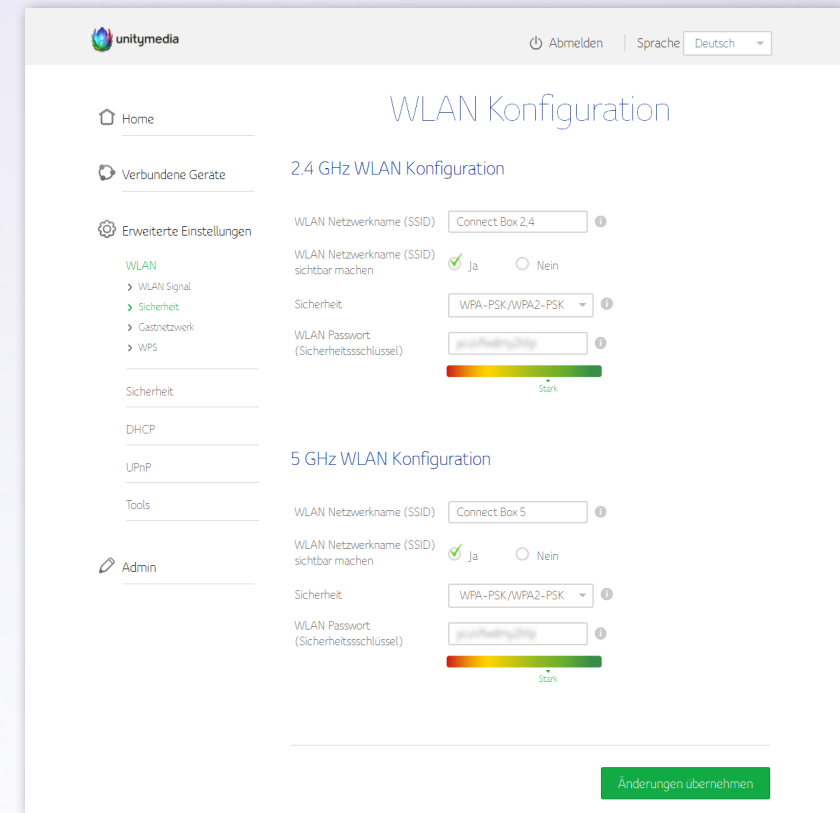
unitymedia

Abmelden | Sprache Deutsch

Home

Verbundene Geräte

Erweiterte Einstellungen

WLAN
› WLAN Signal
› Sicherheit
› Gastnetzwerk
› WPS

Sicherheit

DHCP

UPnP

Tools

Admin

WLAN Konfiguration

2.4 GHz WLAN Konfiguration

WLAN Netzwerkname (SSID) Connect Box 2,4

WLAN Netzwerkname (SSID) sichtbar machen Ja Nein

Sicherheit WPA-PSK/WPA2-PSK

WLAN Passwort (Sicherheitsschlüssel) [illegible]

Stark

5 GHz WLAN Konfiguration

WLAN Netzwerkname (SSID) Connect Box 5

WLAN Netzwerkname (SSID) sichtbar machen Ja Nein

Sicherheit WPA-PSK/WPA2-PSK

WLAN Passwort (Sicherheitsschlüssel) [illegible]

Stark

Änderungen übernehmen